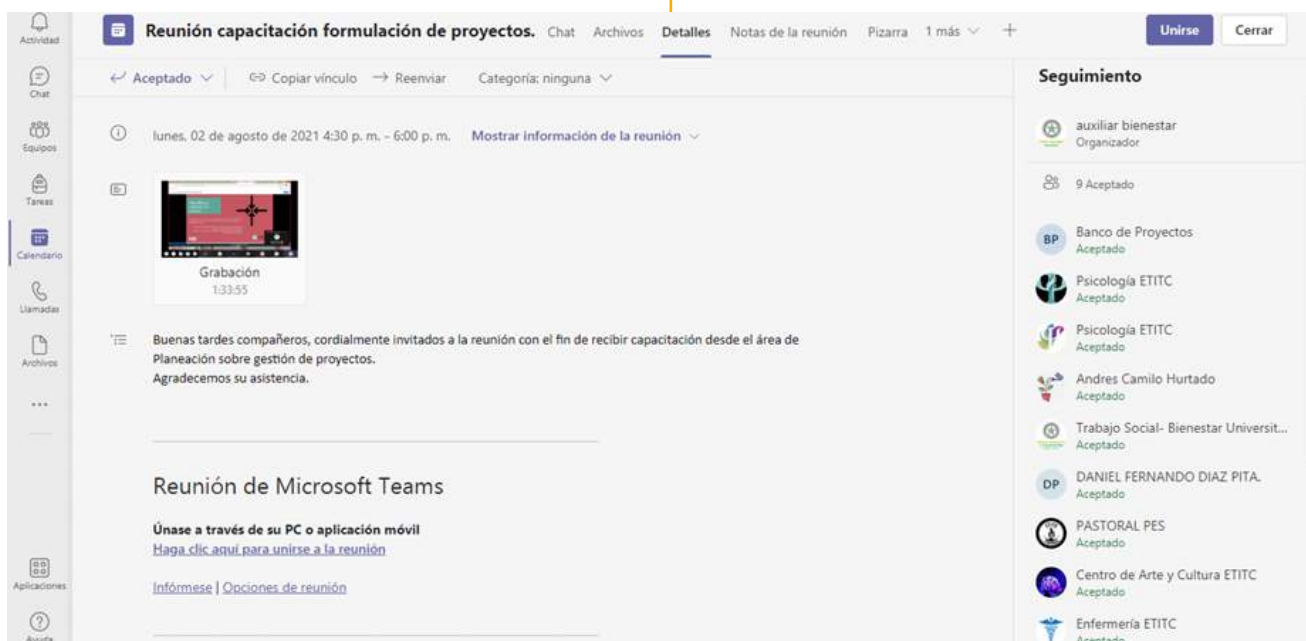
Actividad
Chat
Equipos
Tareas
Calendario
Llamadas
Archivos
...
Aplicaciones
Ayuda

Reunión capacitación formulación de proyectos. Chat Archivos Detalles Notas de la reunión Pizarra 1 más
Unirse Cerrar

Aceptado Copiar vínculo Reenviar Categoría: ninguna

lunes, 02 de agosto de 2021 4:30 p. m. - 6:00 p. m. Mostrar información de la reunión

Grabación
1:33:55

Buenas tardes compañeros, cordialmente invitados a la reunión con el fin de recibir capacitación desde el área de Planeación sobre gestión de proyectos.
Agradecemos su asistencia.

Reunión de Microsoft Teams

Únase a través de su PC o aplicación móvil
Haga clic aquí para unirse a la reunión

Infórmese | Opciones de reunión

Seguimiento

auxiliar bienestar
Organizador

9 Aceptado

BP Banco de Proyectos
Aceptado

Psicología ETITC
Aceptado

Psicología ETITC
Aceptado

Andres Camilo Hurtado
Aceptado

Trabajo Social- Bienestar Universit...
Aceptado

DP DANIEL FERNANDO DIAZ PITA.
Aceptado

PASTORAL PES
Aceptado

Centro de Arte y Cultura ETITC
Aceptado

Enfermería ETITC
Aceptado